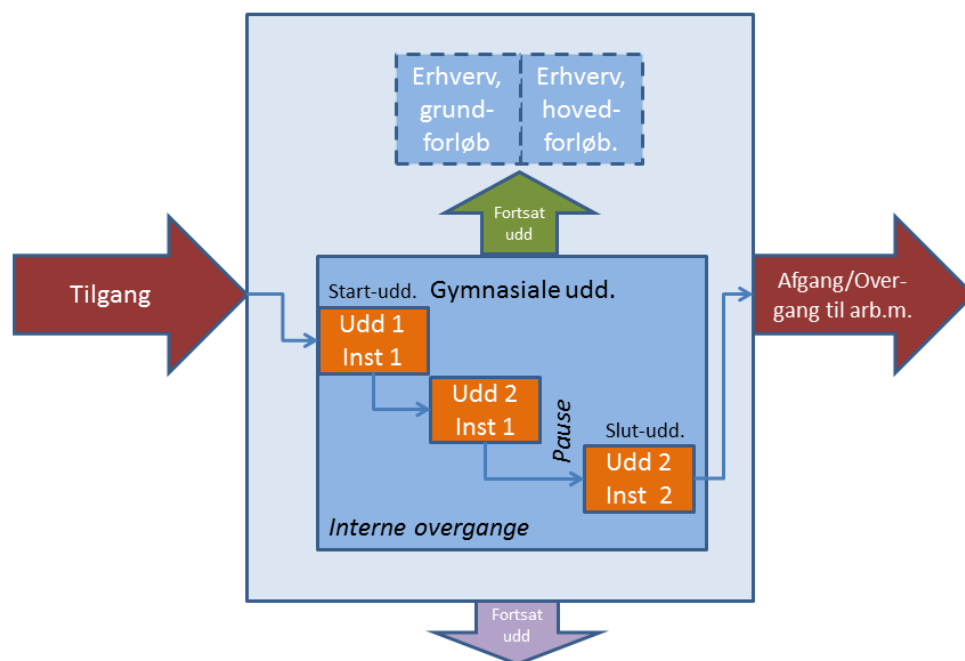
Erhverv, grundforløb

Erhverv, hovedforløb.

Fortsat udd

Tilgang

Start-udd.

Gymnasiale udd.

Udd 1
Inst 1

Udd 2
Inst 1

Pause

Slut-udd.

Udd 2
Inst 2

Interne overgange

Afgang/Overgang til arb.m.

Fortsat udd